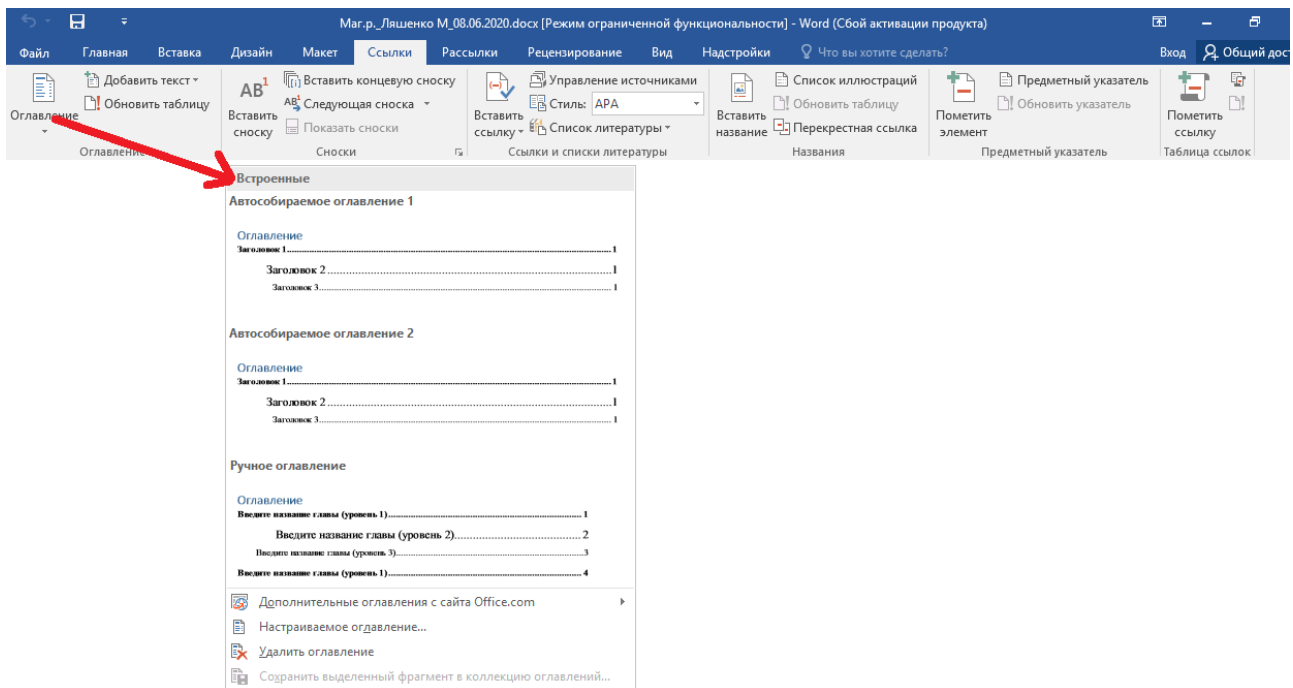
Маг.р._Ляшенко М_08.06.2020.docx [Режим ограниченной функциональности] - Word (Сбой активации продукта)

Файл Главная Вставка Дизайн Макет Ссылки Рассылки Рецензирование Вид Надстройки Что вы хотите сделать? Вход Общий дос

Оглавление Добавить текст Обновить таблицу
Оглавление

Вставить сноску Вставить концевую сноску Следующая сноска Показать сноски
Сноски

Вставить ссылку Управление источниками Стиль: APA Список литературы
Ссылки и списки литературы

Вставить название Список иллюстраций Обновить таблицу Перекрестная ссылка
Названия

Пометить элемент Предметный указатель Обновить указатель
Предметный указатель

Пометить ссылку
Таблица ссылок

Встроенные

Автособираемое оглавление 1

Оглавление
Заголовок 1.....1
Заголовок 2.....1
Заголовок 3.....1

Автособираемое оглавление 2

Оглавление
Заголовок 1.....1
Заголовок 2.....1
Заголовок 3.....1

Ручное оглавление

Оглавление
Введите название главы (уровень 1).....1
Введите название главы (уровень 2).....2
Введите название главы (уровень 3).....3
Введите название главы (уровень 1).....4

Дополнительные оглавления с сайта Office.com
Настраиваемое оглавление...
Удалить оглавление
Сохранить выделенный фрагмент в коллекцию оглавлений...